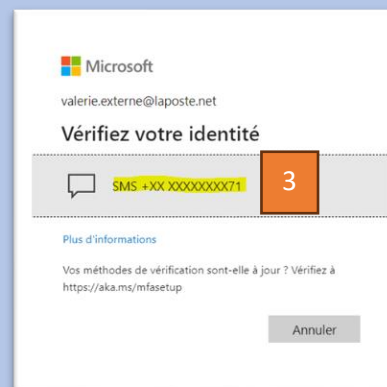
Microsoft

valerie.externe@laposte.net

Vérifiez votre identité

SMS +XX XXXXXXXX71

3

Plus d'informations

Vos méthodes de vérification sont-elle à jour ? Vérifiez à https://aka.ms/mfasetup

Annuler